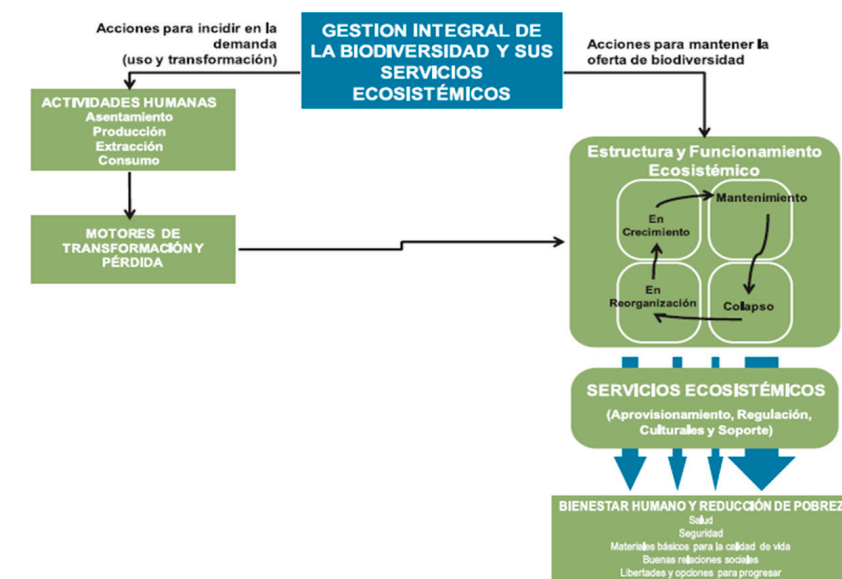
Acciones para incidir en la demanda (uso y transformación)

GESTION INTEGRAL DE LA BIODIVERSIDAD Y SUS SERVICIOS ECOSISTÉMICOS

Acciones para mantener la oferta de biodiversidad

ACTIVIDADES HUMANAS
Asentamiento
Producción
Extracción
Consumo

MOTORES DE TRANSFORMACIÓN Y PÉRDIDA

Estructura y Funcionamiento Ecosistémico

En Crecimiento

Mantenimiento

En Reorganización

Colapso

SERVICIOS ECOSISTÉMICOS
(Aprovisionamiento, Regulación, Culturales y Soporte)

BIENESTAR HUMANO Y REDUCCIÓN DE POBREZ
Salud
Seguridad
Materiales básicos para la calidad de vida
Buenas relaciones sociales
Libertades y opciones para progresar